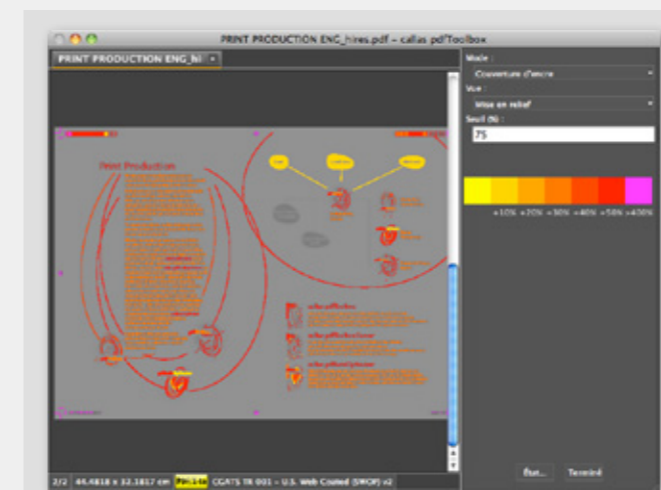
PRINT PRODUCTION ENG_hires.pdf – callas pdfToolbox

PRINT PRODUCTION ENG_hi

Mode :

Couverture d'encre

Vue :

Mise en relief

Seuil (%) :

75

+10% +20% +30% +40% +50% +60%

Print Production

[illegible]

État...

Terminé

2/2 44.4818 x 32.1817 cm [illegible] CGATS TR 001 – U.S. Web Coated (SWOP) v2